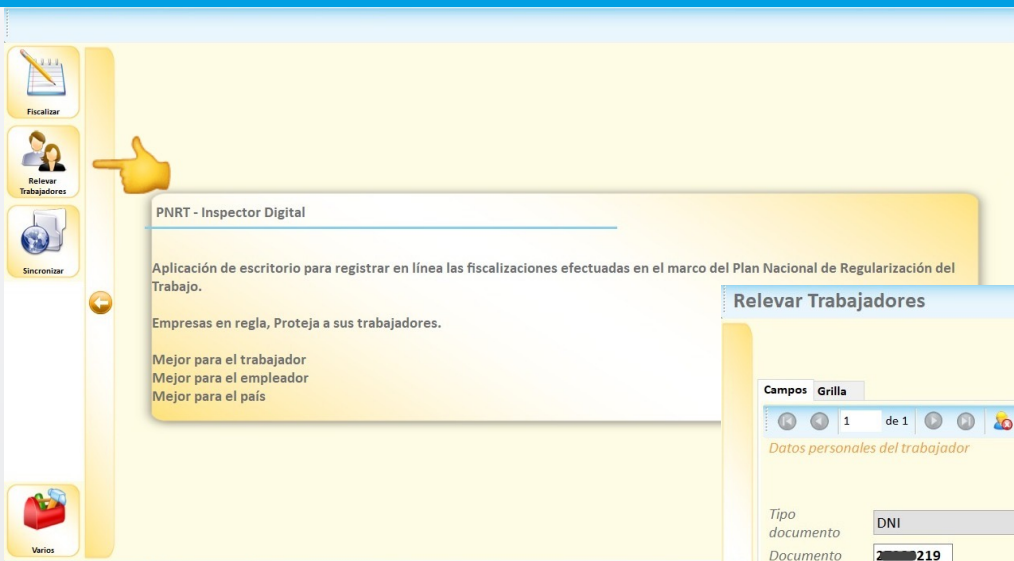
Fiscalizar

Relevar Trabajadores

Sincronizar

Varios

PNRT - Inspector Digital

Aplicación de escritorio para registrar en línea las fiscalizaciones efectuadas en el marco del Plan Nacional de Regularización del Trabajo.

Empresas en regla, Proteja a sus trabajadores.

Mejor para el trabajador
Mejor para el empleador
Mejor para el país

Relevar Trabajadores

Campos Grilla

1 de 1

Datos personales del trabajador

Tipo documento DNI

Documento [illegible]219